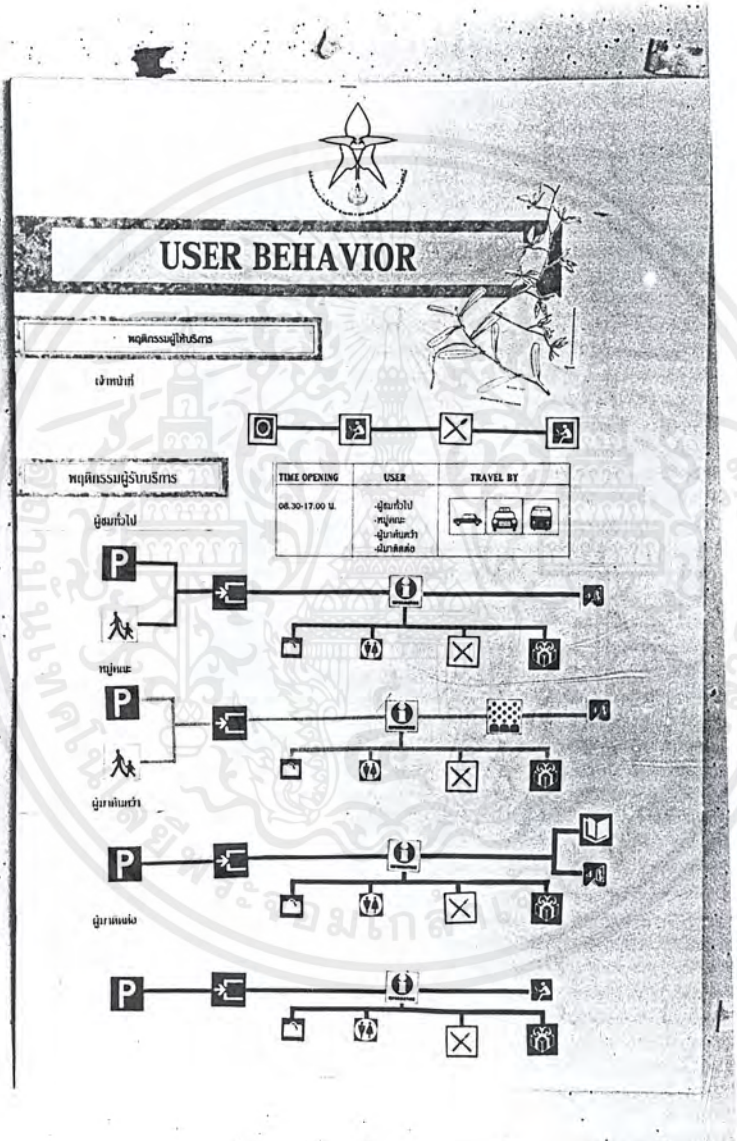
USER BEHAVIOR

พฤติกรรมผู้ให้บริการ

เจ้าหน้าที่

พฤติกรรมผู้รับบริการ

| TIME OPENING | USER | TRAVEL BY |
|---|---|---|
| 08.30-17.00 น. | -ผู้ชมทั่วไป -หมู่คณะ -ผู้มาค้นคว้า -ผู้มาติดต่อ | |

ผู้ชมทั่วไป

P

หมู่คณะ

P

ผู้มาค้นคว้า

P

ผู้มาติดต่อ

P